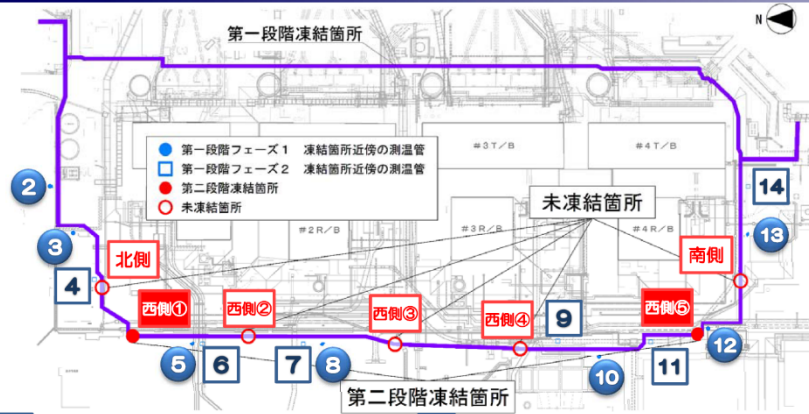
第一段階凍結箇所

N

第一段階フェーズ１　凍結箇所近傍の測温管
第一段階フェーズ２　凍結箇所近傍の測温管
第二段階凍結箇所
未凍結箇所

＃3T/B
＃4T/B
＃2R/B
＃3R/B
＃4R/B

未凍結箇所

北側
南側
西側①
西側②
西側③
西側④
西側⑤

2
3
4
5
6
7
8
9
10
11
12
13
14

第二段階凍結箇所